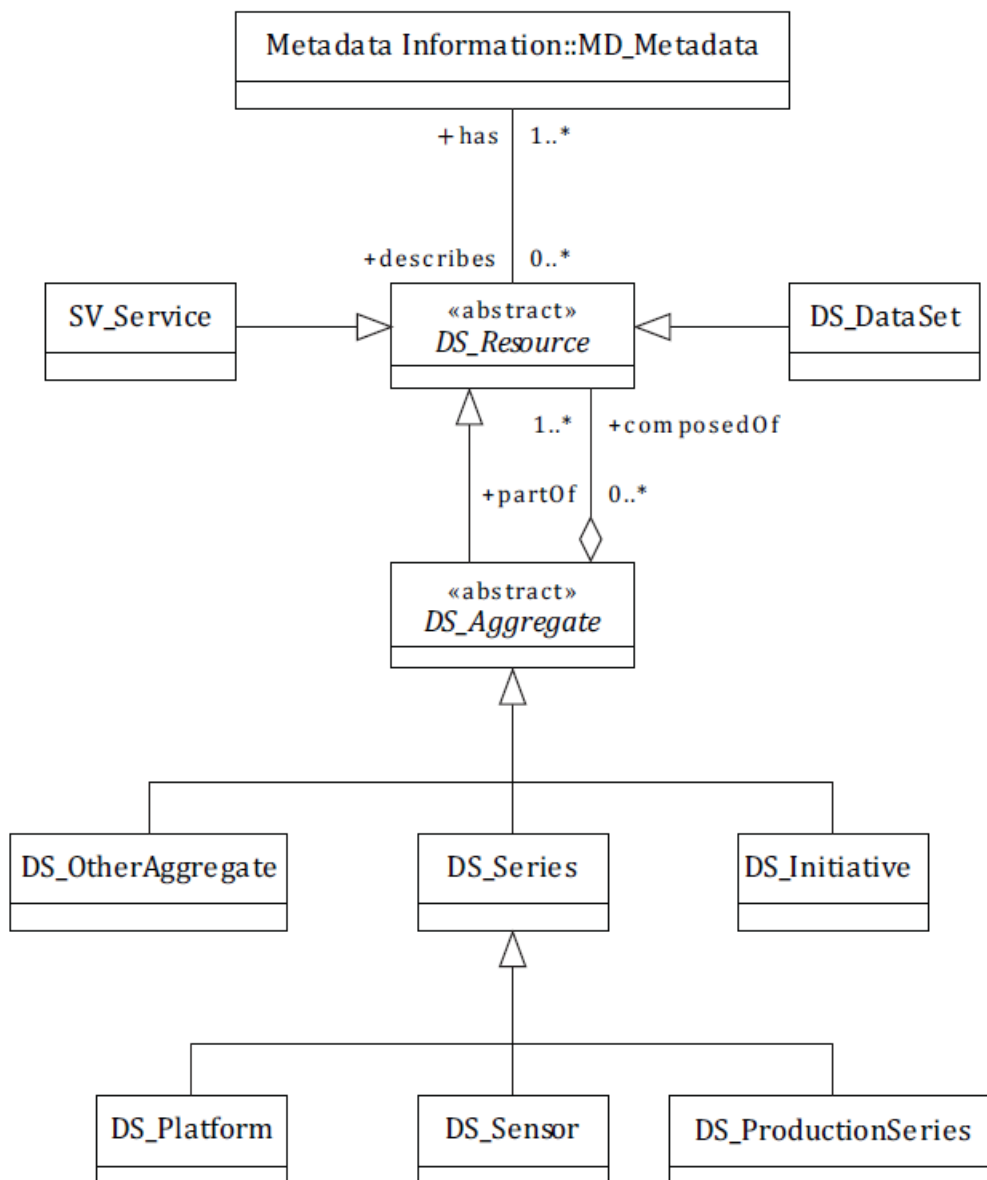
Metadata Information::MD_Metadata

+has 1..*

+describes 0..*

SV_Service

«abstract»
DS_Resource

DS_DataSet

1..* +composedOf

+partOf 0..*

«abstract»
DS_Aggregate

DS_OtherAggregate

DS_Series

DS_Initiative

DS_Platform

DS_Sensor

DS_ProductionSeries